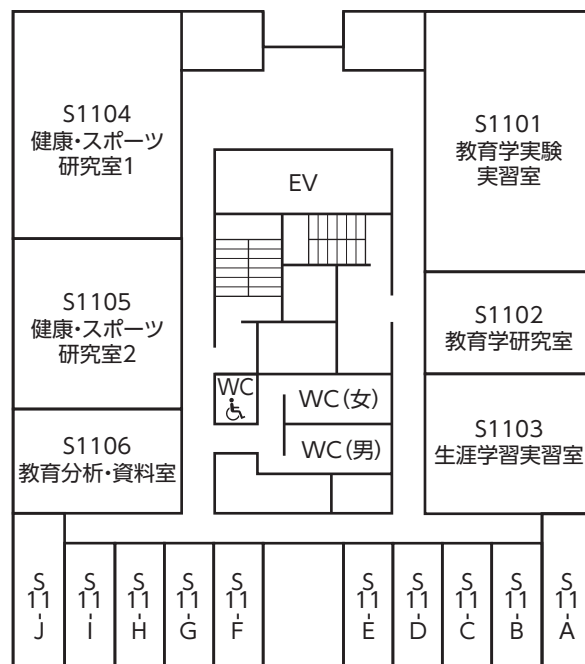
S1104
健康・スポーツ
研究室1

S1101
教育学実験
実習室

EV

S1105
健康・スポーツ
研究室2

S1102
教育学研究室

WC

WC(女)

S1103
生涯学習実習室

S1106
教育分析・資料室

WC(男)

S11-J

S11-I

S11-H

S11-G

S11-F

S11-E

S11-D

S11-C

S11-B

S11-A